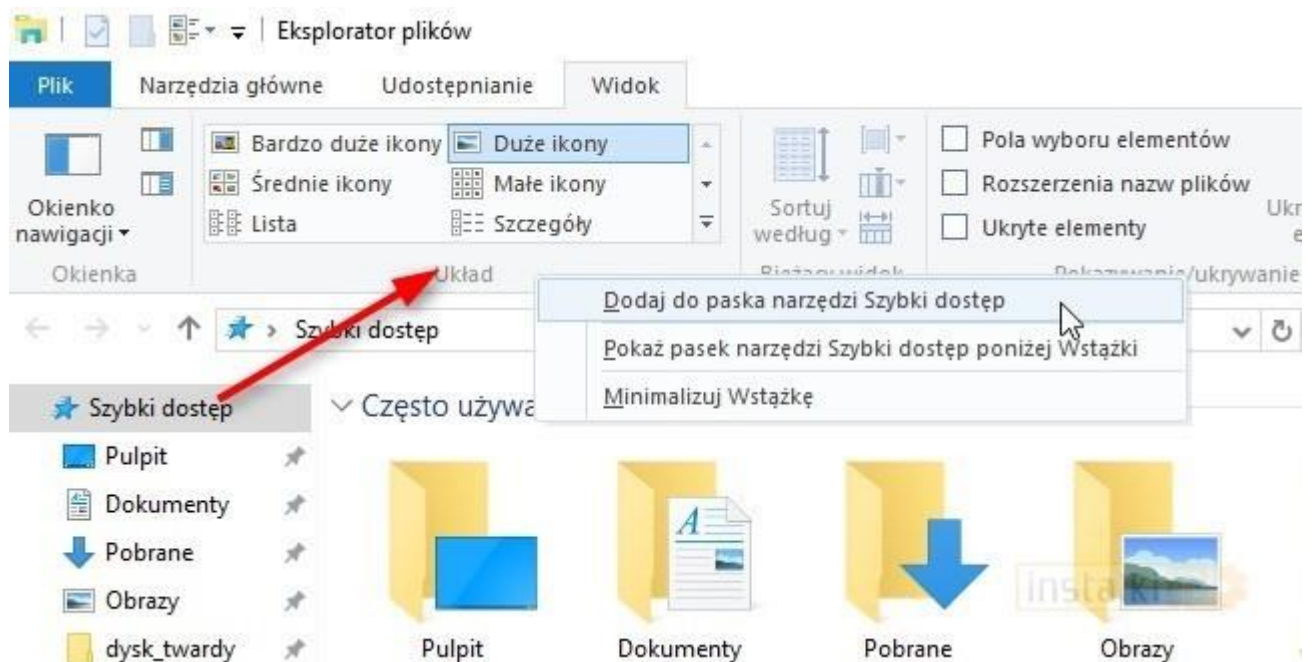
Eksplorator plików

Plik | Narzędzia główne | Udostępnianie | Widok

Okienko nawigacji ▾
Okienka

Bardzo duże ikony
Duże ikony
Średnie ikony
Małe ikony
Lista
Szczegóły
Układ

Sortuj według ▾
Bieżący widok

Pola wyboru elementów
Rozszerzenia nazw plików
Ukryte elementy
Ukr e
Pokazywanie/ukrywanie

Dodaj do paska narzędzi Szybki dostęp
Pokaż pasek narzędzi Szybki dostęp poniżej Wstążki
Minimalizuj Wstążkę

Szybki dostęp

Szybki dostęp
Pulpit
Dokumenty
Pobrane
Obrazy
dysk_twardy

Często używa

Pulpit
Dokumenty
Pobrane
Obrazy

instalki